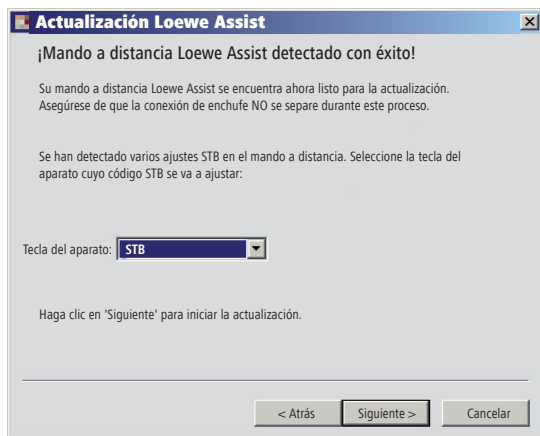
Actualización Loewe Assist

¡Mando a distancia Loewe Assist detectado con éxito!

Su mando a distancia Loewe Assist se encuentra ahora listo para la actualización. Asegúrese de que la conexión de enchufe NO se separe durante este proceso.

Se han detectado varios ajustes STB en el mando a distancia. Seleccione la tecla del aparato cuyo código STB se va a ajustar:

Tecla del aparato: STB

Haga clic en 'Siguiente' para iniciar la actualización.

< Atrás | Siguiente > | Cancelar